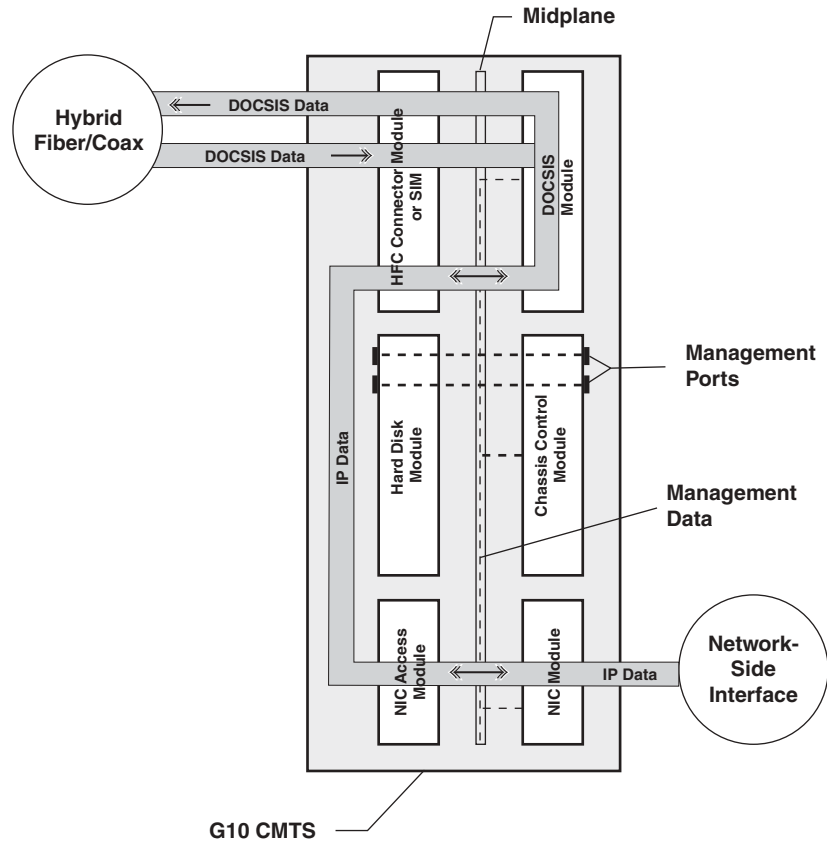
Midplane

Hybrid Fiber/Coax

DOCSIS Data

DOCSIS Data

HFC Connector Module or SIM

DOCSIS Module

Management Ports

IP Data

Hard Disk Module

Chassis Control Module

Management Data

NIC Access Module

NIC Module

IP Data

Network-Side Interface

G10 CMTS